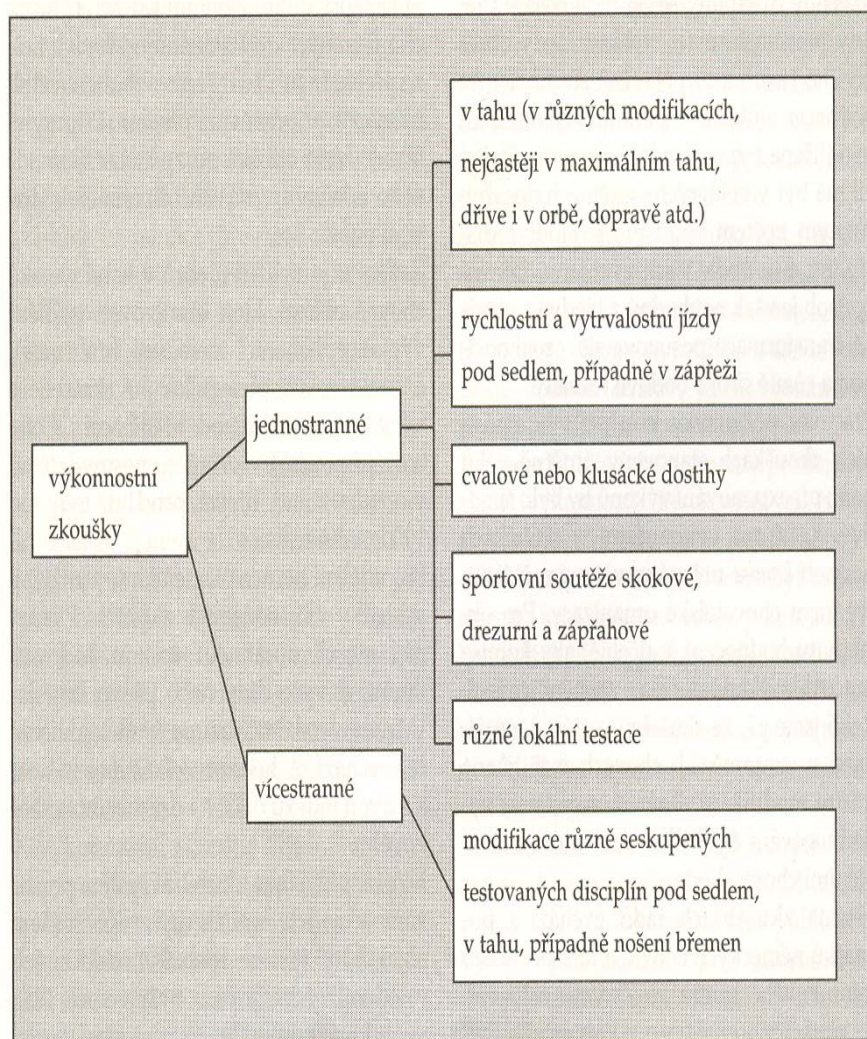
výkonnostní zkoušky

jednostranné

v tahu (v různých modifikacích, nejčastěji v maximálním tahu, dříve i v orbě, dopravě atd.)

rychlostní a vytrvalostní jízdy pod sedlem, případně v zápřeži

cvalové nebo klusácké dostihy

sportovní soutěže skokové, drezurní a zápřahové

různé lokální testace

vícestranné

modifikace různě seskupených testovaných disciplín pod sedlem, v tahu, případně nošení břemen